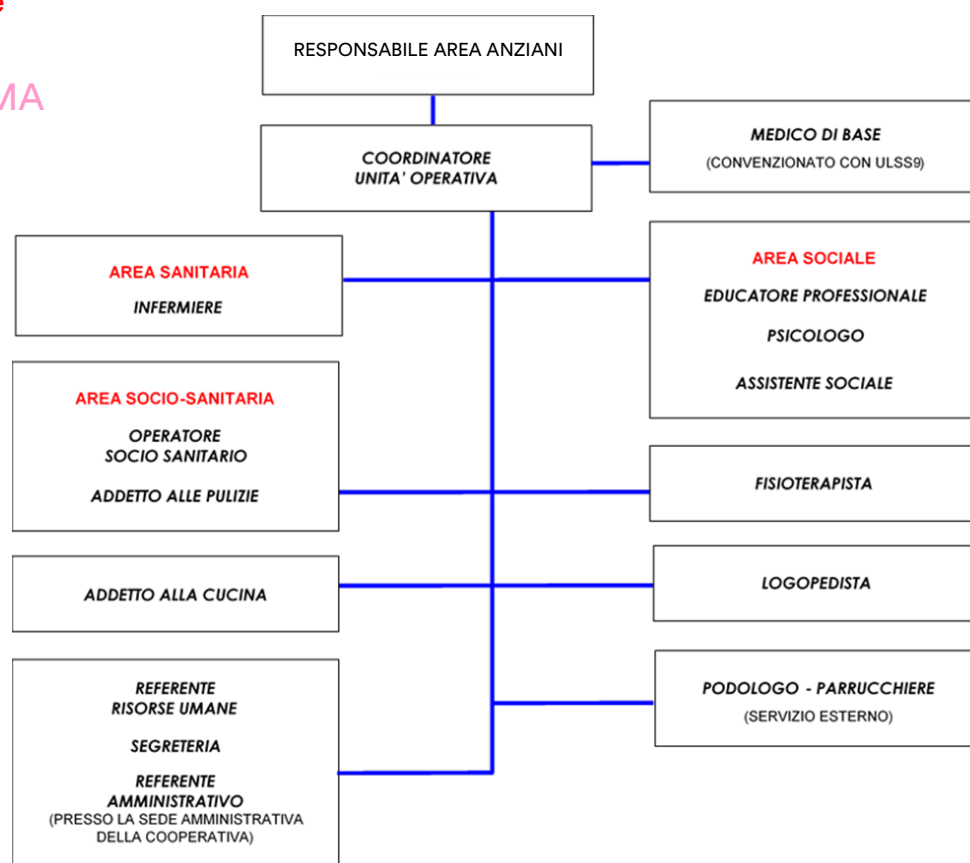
MA

RESPONSABILE AREA ANZIANI

COORDINATORE
UNITA' OPERATIVA

MEDICO DI BASE
(CONVENZIONATO CON ULSS9)

AREA SANITARIA
INFERMIERE

AREA SOCIALE
EDUCATORE PROFESSIONALE
PSICOLOGO
ASSISTENTE SOCIALE

AREA SOCIO-SANITARIA
OPERATORE
SOCIO SANITARIO
ADDETTO ALLE PULIZIE

FISIOTERAPISTA

ADDETTO ALLA CUCINA

LOGOPEDISTA

REFERENTE
RISORSE UMANE
SEGRETERIA
REFERENTE
AMMINISTRATIVO
(PRESSO LA SEDE AMMINISTRATIVA
DELLA COOPERATIVA)

PODOLOGO - PARRUCCHIERE
(SERVIZIO ESTERNO)